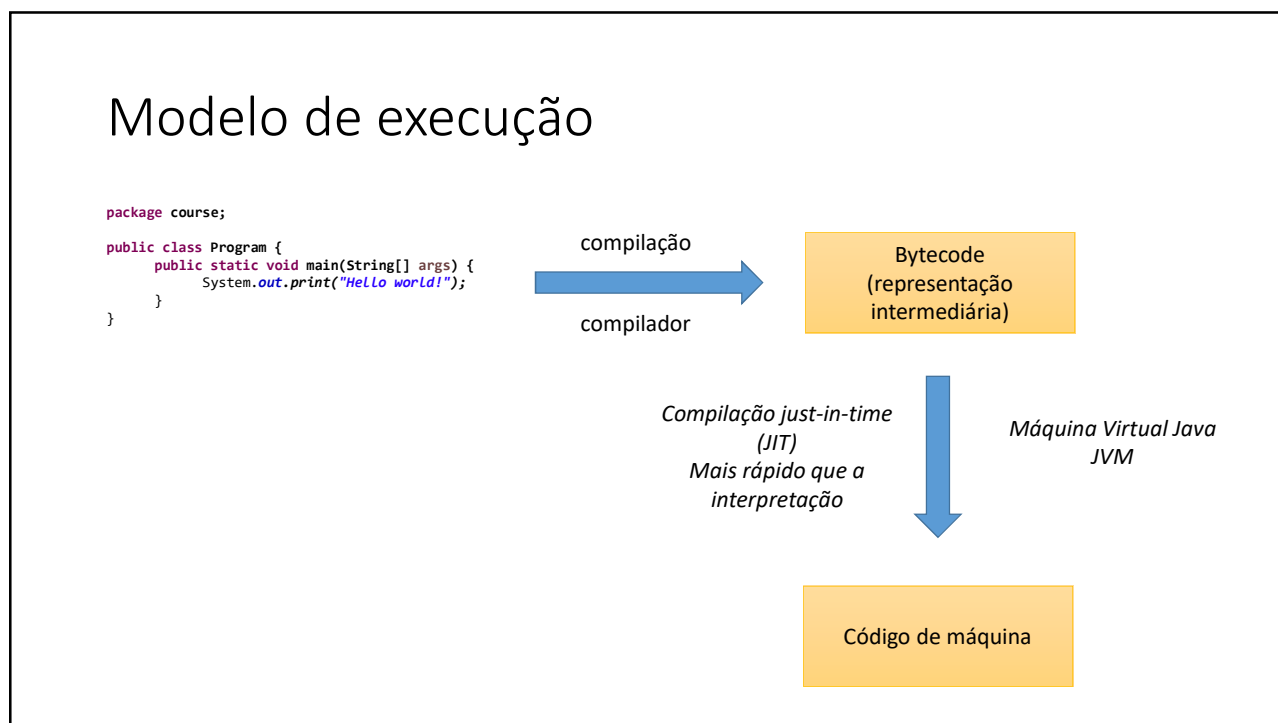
Modelo de execução

package course;

public class Program {
	public static void main(String[] args) {
		System.out.print("Hello world!");
	}
}

compilação

compilador

Bytecode (representação intermediária)

Compilação just-in-time (JIT)
Mais rápido que a interpretação

Máquina Virtual Java
JVM

Código de máquina